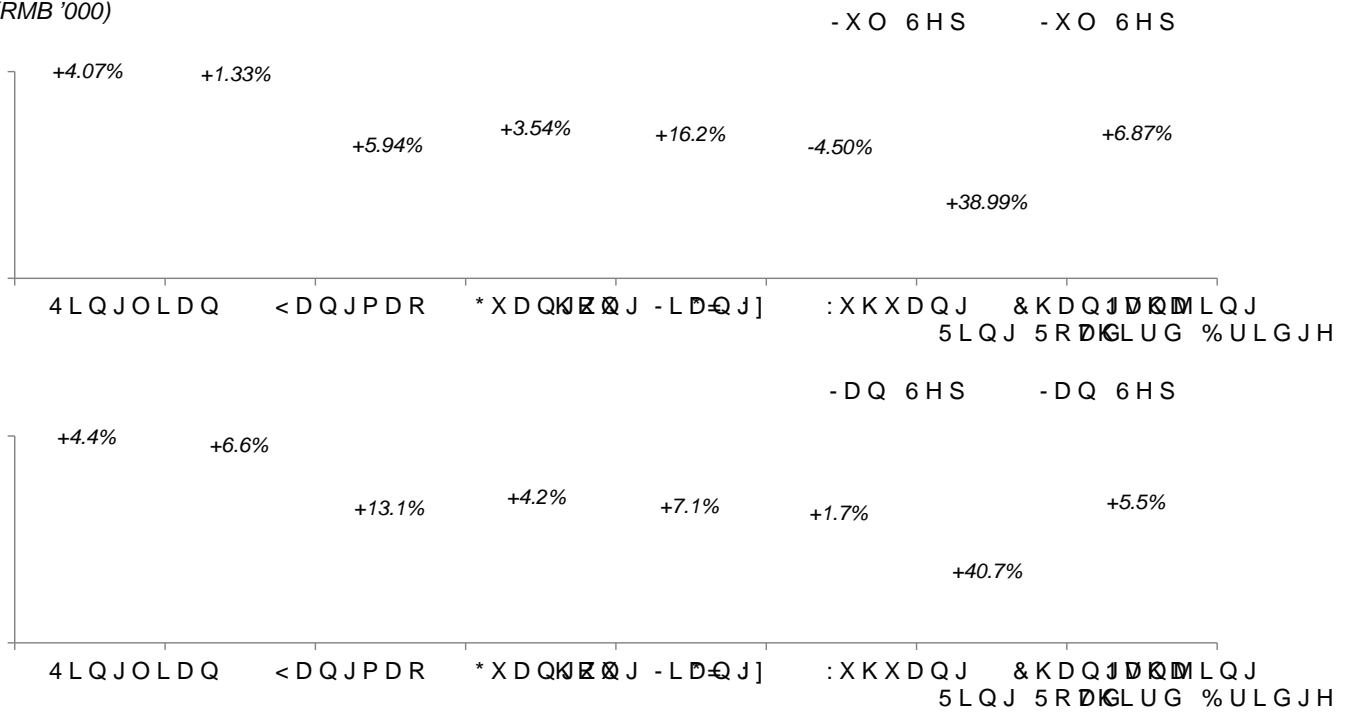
RMB '000)

-XO 6HS -XO 6HS

+4.07% +1.33% +5.94% +3.54% +16.2% -4.50% +38.99% +6.87%

4LQJOLDQ <DQJPDR *XDQJKZXDQJ -LDQJ] :XKXDQJ &KDQJVKDMLQJ 5LQJ 5RDGKLUG %ULGJH

-DQ 6HS -DQ 6HS

+4.4% +6.6% +13.1% +4.2% +7.1% +1.7% +40.7% +5.5%

4LQJOLDQ <DQJPDR *XDQJKZXDQJ -LDQJ] :XKXDQJ &KDQJVKDMLQJ 5LQJ 5RDGKLUG %ULGJH